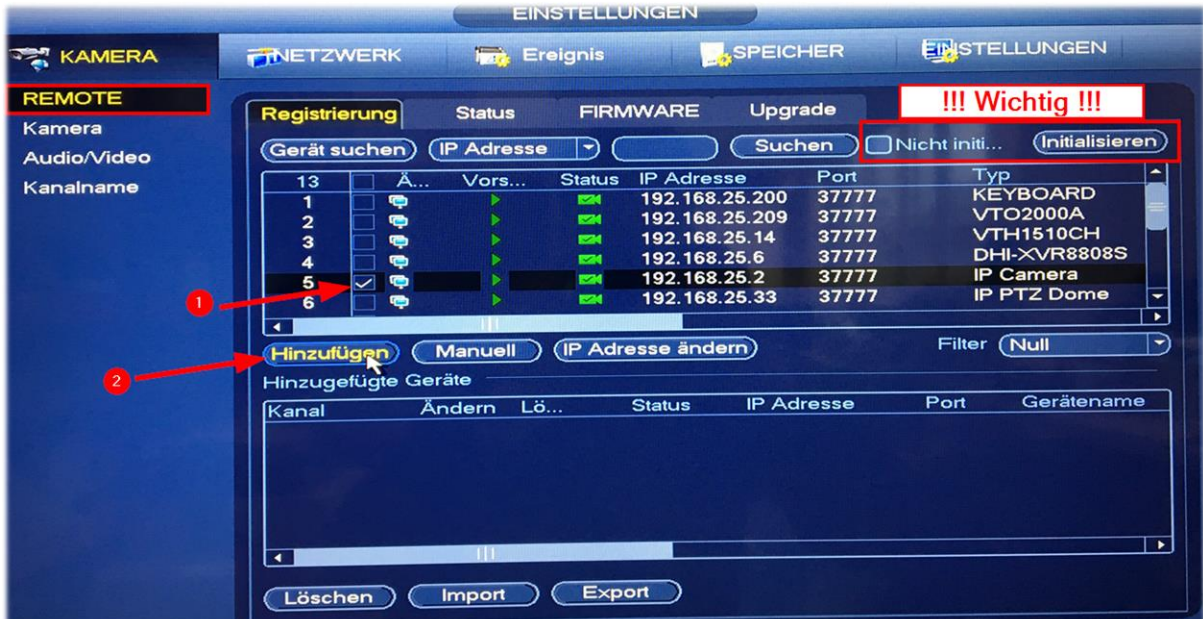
EINSTELLUNGEN

KAMERA
NETZWERK
Ereignis
SPEICHER
EINSTELLUNGEN

REMOTE
Kamera
Audio/Video
Kanalname

Registrierung
Status
FIRMWARE
Upgrade
!!! Wichtig !!!

Gerät suchen
IP Adresse
Suchen
Nicht initi...
Initialisieren

| 13 | | Ä... | Vors... | Status | IP Adresse | Port | Typ |
|---|---|---|---|---|---|---|---|
| 1 | | | | | 192.168.25.200 | 37777 | KEYBOARD |
| 2 | | | | | 192.168.25.209 | 37777 | VTO2000A |
| 3 | | | | | 192.168.25.14 | 37777 | VTH1510CH |
| 4 | | | | | 192.168.25.6 | 37777 | DHI-XVR8808S |
| 5 | ✓ | | | | 192.168.25.2 | 37777 | IP Camera |
| 6 | | | | | 192.168.25.33 | 37777 | IP PTZ Dome |

1
2

Hinzufügen
Manuell
IP Adresse ändern
Filter
Null

Hinzugefügte Geräte

| Kanal | Ändern | Lö... | Status | IP Adresse | Port | Gerätename |
|---|---|---|---|---|---|---|

Löschen
Import
Export